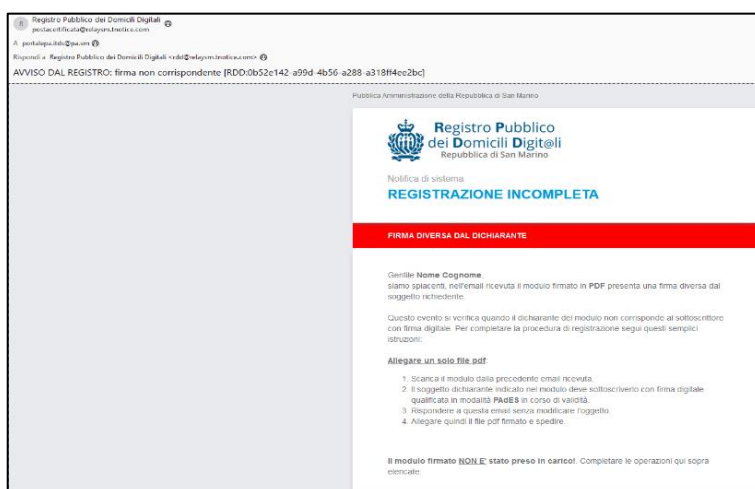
R Registro Pubblico dei Domicili Digitali
postacertificata@relaysm.tnotice.com
A portalepa.itdc@pa.sm
Rispondi a Registro Pubblico dei Domicili Digitali <rdd@relaysm.tnotice.com>
AVVISO DAL REGISTRO: firma non corrispondente [RDD:0b52e142-a99d-4b56-a288-a318ff4ee2bc]

Pubblica Amministrazione della Repubblica di San Marino

Registro Pubblico dei Domicili Digit@li
Repubblica di San Marino

Notifica di sistema
REGISTRAZIONE INCOMPLETA

FIRMA DIVERSA DAL DICHIARANTE

Gentile Nome Cognome,
siamo spiacenti, nell'email ricevuta il modulo firmato in PDF presenta una firma diversa dal soggetto richiedente.

Questo evento si verifica quando il dichiarante del modulo non corrisponde al sottoscrittore con firma digitale. Per completare la procedura di registrazione segui questi semplici istruzioni:

Allegare un solo file pdf:

1. Scarica il modulo dalla precedente email ricevuta.
2. Il soggetto dichiarante indicato nel modulo deve sottoscriverlo con firma digitale qualificata in modalità PAdES in corso di validità.
3. Rispondere a questa email senza modificare l'oggetto.
4. Allegare quindi il file pdf firmato e spedire.

Il modulo firmato NON E' stato preso in carico!. Completare le operazioni qui sopra elencate.